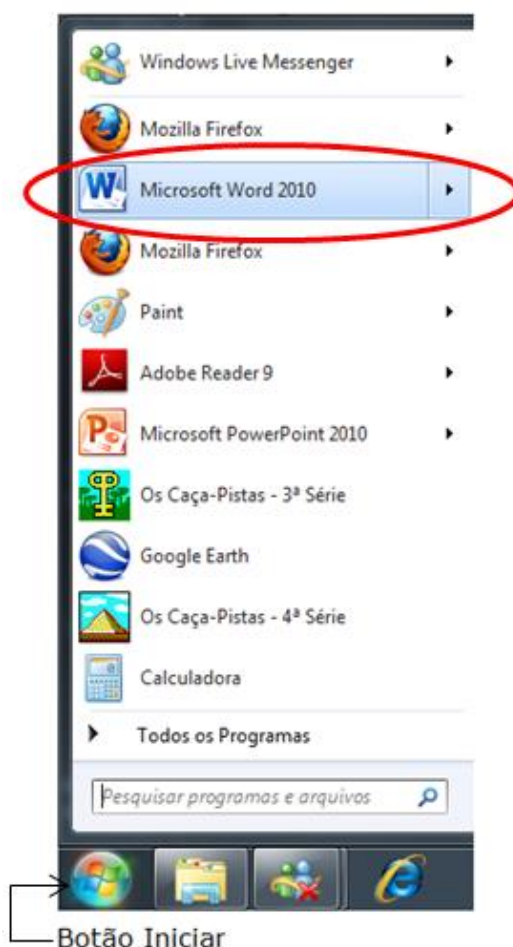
Windows Live Messenger

Mozilla Firefox

Microsoft Word 2010

Mozilla Firefox

Paint

Adobe Reader 9

Microsoft PowerPoint 2010

Os Caça-Pistas - 3ª Série

Google Earth

Os Caça-Pistas - 4ª Série

Calculadora

Todos os Programas

Pesquisar programas e arquivos

Botão Iniciar